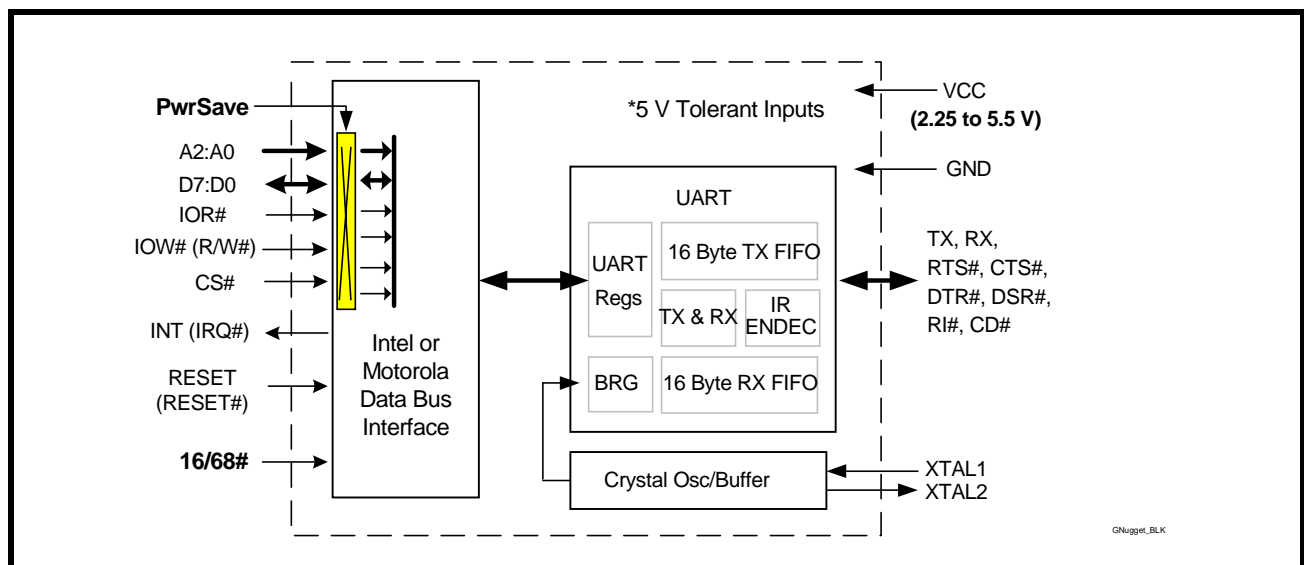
PwrSave
A2:A0
D7:D0
IOR#
IOW# (R/W#)
CS#
INT (IRQ#)
RESET (RESET#)
16/68#

Intel or Motorola Data Bus Interface

*5 V Tolerant Inputs

VCC
(2.25 to 5.5 V)
GND

UART
UART Regs
16 Byte TX FIFO
TX & RX
IR ENDEC
BRG
16 Byte RX FIFO

TX, RX, RTS#, CTS#, DTR#, DSR#, RI#, CD#

Crystal Osc/Buffer
XTAL1
XTAL2

GNugget_BLK